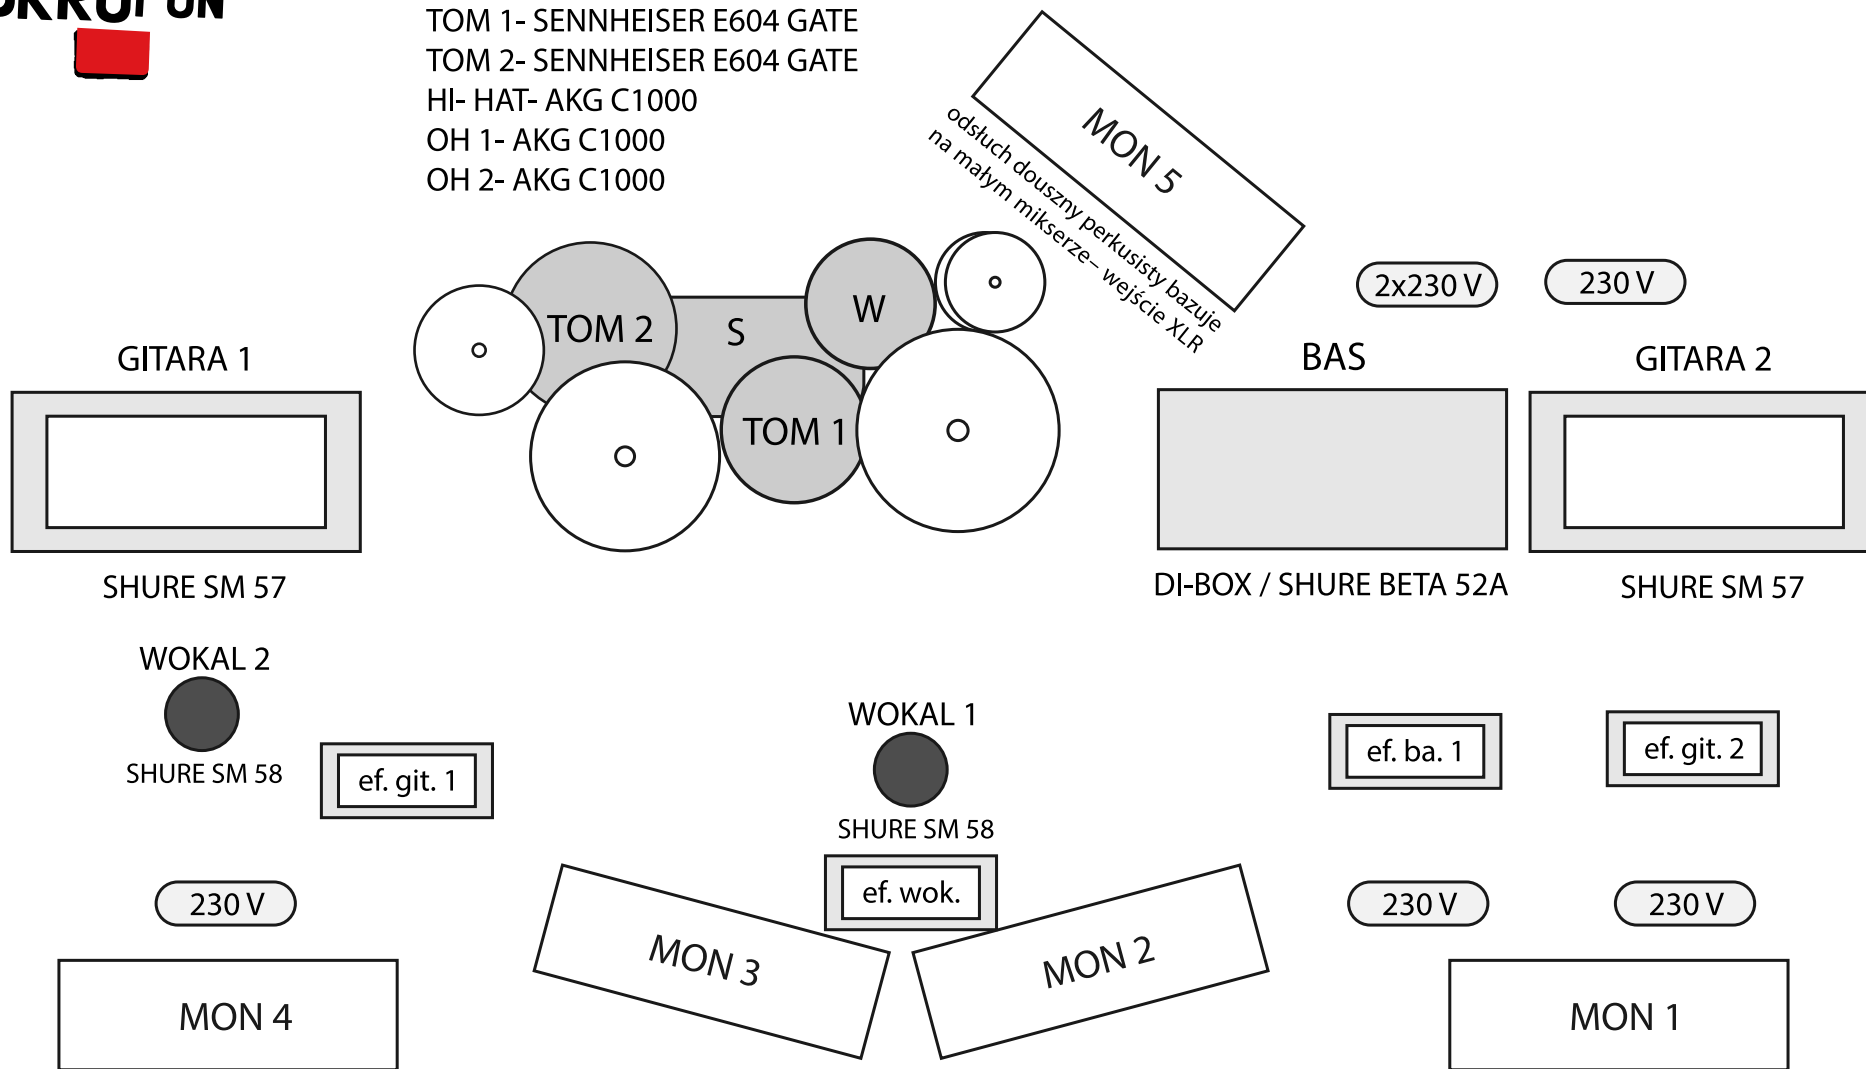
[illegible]

TOM 1- SENNHEISER E604 GATE
TOM 2- SENNHEISER E604 GATE
HI- HAT- AKG C1000
OH 1- AKG C1000
OH 2- AKG C1000

MON 5

odsłuch douszny perkusisty bazuje na małym mikserze– wejście XLR

TOM 2
S
W
TOM 1

GITARA 1
SHURE SM 57

2x230 V
230 V

BAS
DI-BOX / SHURE BETA 52A

GITARA 2
SHURE SM 57

WOKAL 2
SHURE SM 58

ef. git. 1

WOKAL 1
SHURE SM 58

ef. ba. 1
ef. git. 2

ef. wok.

230 V
230 V
230 V

MON 3
MON 2

MON 4
MON 1